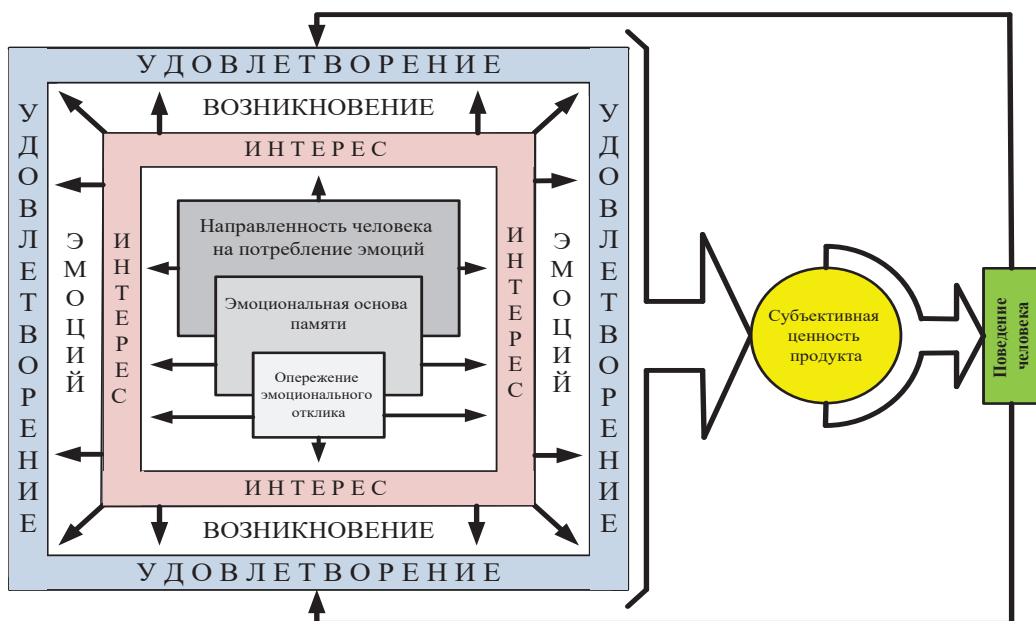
УДОВЛЕТВОРЕНИЕ

ВОЗНИКНОВЕНИЕ

ИНТЕРЕС

УДОВЛЕТВОРЕНИЕ

ЭМОЦИЙ

ИНТЕРЕС

Направленность человека на потребление эмоций

Эмоциональная основа памяти

Опережение эмоционального отклика

ИНТЕРЕС

ЭМОЦИЙ

УДОВЛЕТВОРЕНИЕ

ИНТЕРЕС

ВОЗНИКНОВЕНИЕ

УДОВЛЕТВОРЕНИЕ

Субъективная ценность продукта

Поведение человека